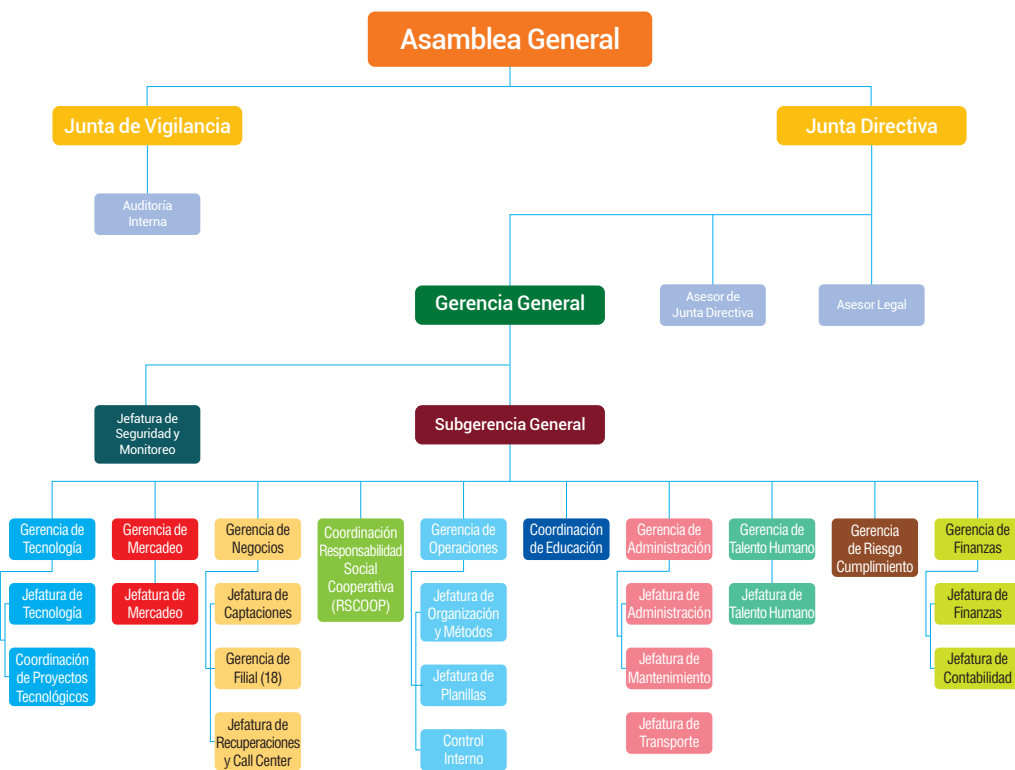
Asamblea General

Junta de Vigilancia

Junta Directiva

Auditoría Interna

Gerencia General

Asesor de Junta Directiva

Asesor Legal

Jefatura de Seguridad y Monitoreo

Subgerencia General

Gerencia de Tecnología

Jefatura de Tecnología

Coordinación de Proyectos Tecnológicos

Gerencia de Mercadeo

Jefatura de Mercadeo

Gerencia de Negocios

Jefatura de Captaciones

Gerencia de Filial (18)

Jefatura de Recuperaciones y Call Center

Coordinación Responsabilidad Social Cooperativa (RSCOOP)

Gerencia de Operaciones

Jefatura de Organización y Métodos

Jefatura de Planillas

Control Interno

Coordinación de Educación

Gerencia de Administración

Jefatura de Administración

Jefatura de Mantenimiento

Jefatura de Transporte

Gerencia de Talento Humano

Jefatura de Talento Humano

Gerencia de Riesgo Cumplimiento

Gerencia de Finanzas

Jefatura de Finanzas

Jefatura de Contabilidad